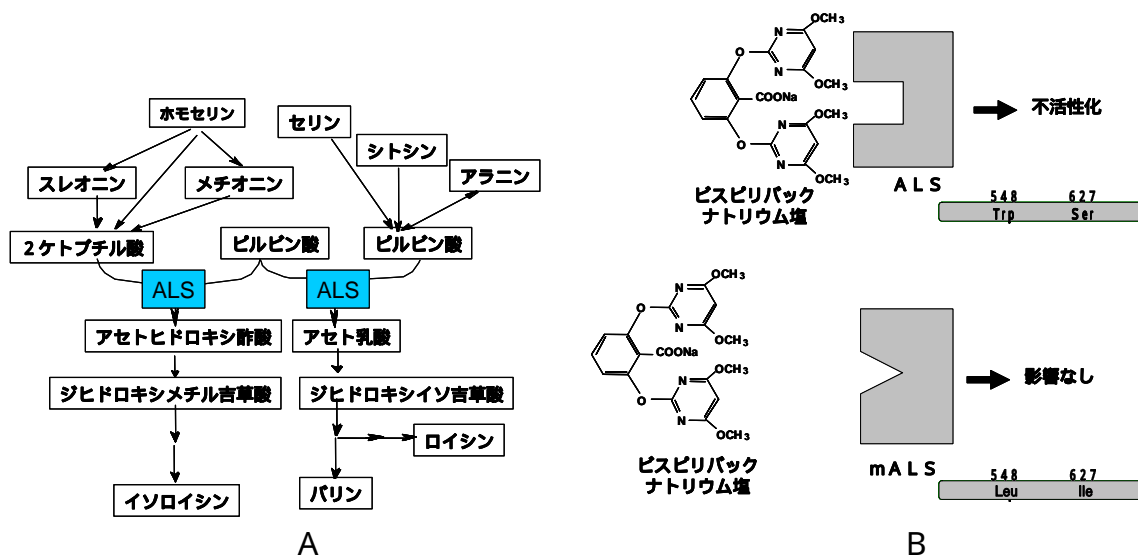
ホモセリン

セリン

シトシン

スレオニン

メチオニン

アラニン

２ケトブチル酸

ピルビン酸

ピルビン酸

ALS

ALS

アセトヒドロキシ酢酸

アセト乳酸

ジヒドロキシメチル吉草酸

ジヒドロキシイソ吉草酸

ロイシン

イソロイシン

バリン

A

$OCH_3$
N
O
N
$OCH_3$
COONa
N
$OCH_3$
O
N
$OCH_3$

ビスピリバック
ナトリウム塩

ALS

不活性化

548 627
Trp Ser

$OCH_3$
N
O
N
$OCH_3$
COONa
N
$OCH_3$
O
N
$OCH_3$

ビスピリバック
ナトリウム塩

mALS

影響なし

548 627
Leu Ile

B